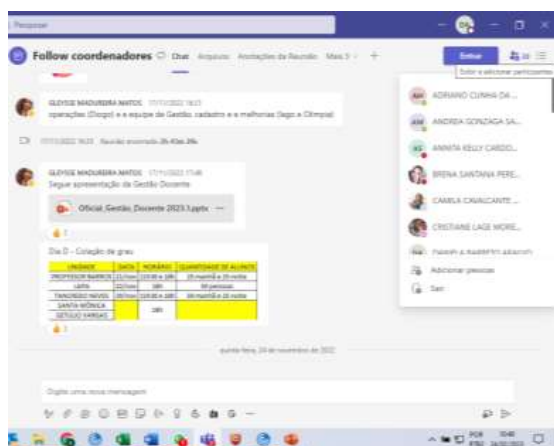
Pesquisar

Follow coordenadores Chat Arquivos Anotações da Reunião Mais 3 +

Entrar

Exibir e adicionar participantes

GLEYSSE MADUREIRA MATOS 17/11/2022 16:23
operações (Diogo) e a equipe de Gestão, cadastro e a melhorias (lago e Olímpia)

17/11/2022 16:23 Reunião encerrada 2h 41m 39s

GLEYSSE MADUREIRA MATOS 17/11/2022 17:48
Segue apresentação da Gestão Docente

Oficial_Gestão_Docente 2023.1.pptx

Dia D - Colação de grau

| UNIDADE | DATA | HORÁRIO | QUANTIDADE DE ALUNOS |
|---|---|---|---|
| PROFESSOR BARROS | 21/nov | 10h30 e 18h | 25 manhã e 25 noite |
| LAPA | 22/nov | 18h | 50 pessoas |
| TANCREDO NEVES | 20/nov | 10h30 e 18h | 30 manhã e 20 noite |
| SANTA MÔNICA | | 18h | |
| GETÚLIO VARGAS | | | |

quinta-feira, 24 de novembro de 2022

Digite uma nova mensagem

ADRIANO CUNHA DA ...
ANDREIA GONZAGA SA...
ANNITA KELLY CARDO...
BRENA SANTANA PERE...
CAMILA CAVALCANTE ...
CRISTIANE LAGE MORE...
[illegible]
Adicionar pessoas
Sair

POR
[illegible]